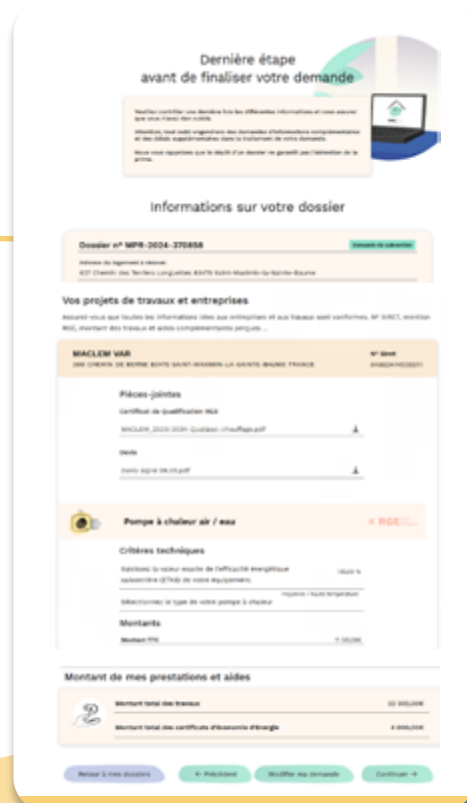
Dernière étape
avant de finaliser votre demande

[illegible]

Informations sur votre dossier

Dossier n° MPR-2024-370858

Demande de subvention

Adresse du logement à rénover

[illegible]

Vos projets de travaux et entreprises

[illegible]

MACLEM VAR

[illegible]

N° Siret

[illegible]

Pièces-jointes

Certificat de Qualification RGE

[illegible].pdf

Devis

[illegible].pdf

Pompe à chaleur air / eau

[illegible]

Critères techniques

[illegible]

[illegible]

Sélectionnez le type de votre pompe à chaleur

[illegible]

Montants

Montant TTC

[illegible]

Montant de mes prestations et aides

Montant total des travaux

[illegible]

Montant total des certificats d'économie d'énergie

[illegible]

Retour à mes dossiers

← Précédent

Modifier ma demande

Continuer →